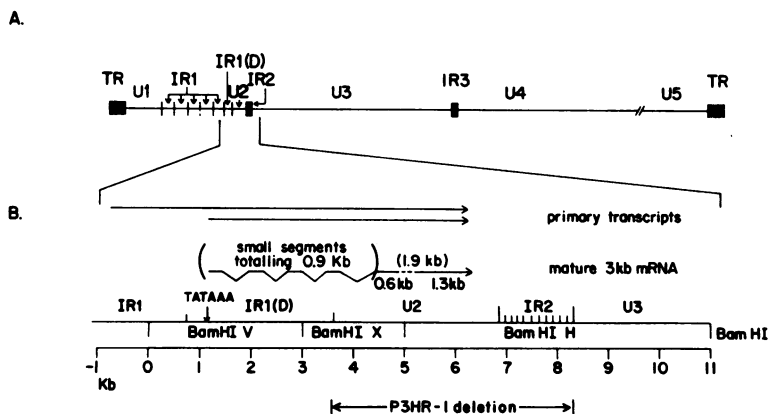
A.

TR U1 IR1 IR1(D) U2 IR2 U3 IR3 U4 U5 TR

B.

primary transcripts

small segments totalling 0.9 Kb

(1.9 kb)

0.6kb 1.3kb

mature 3kb mRNA

IR1 TATAAA IR1(D) U2 IR2 U3

BamHI V BamHI X BamHI H Bam HI

-1 0 1 2 3 4 5 6 7 8 9 10 11

Kb

P3HR-1 deletion